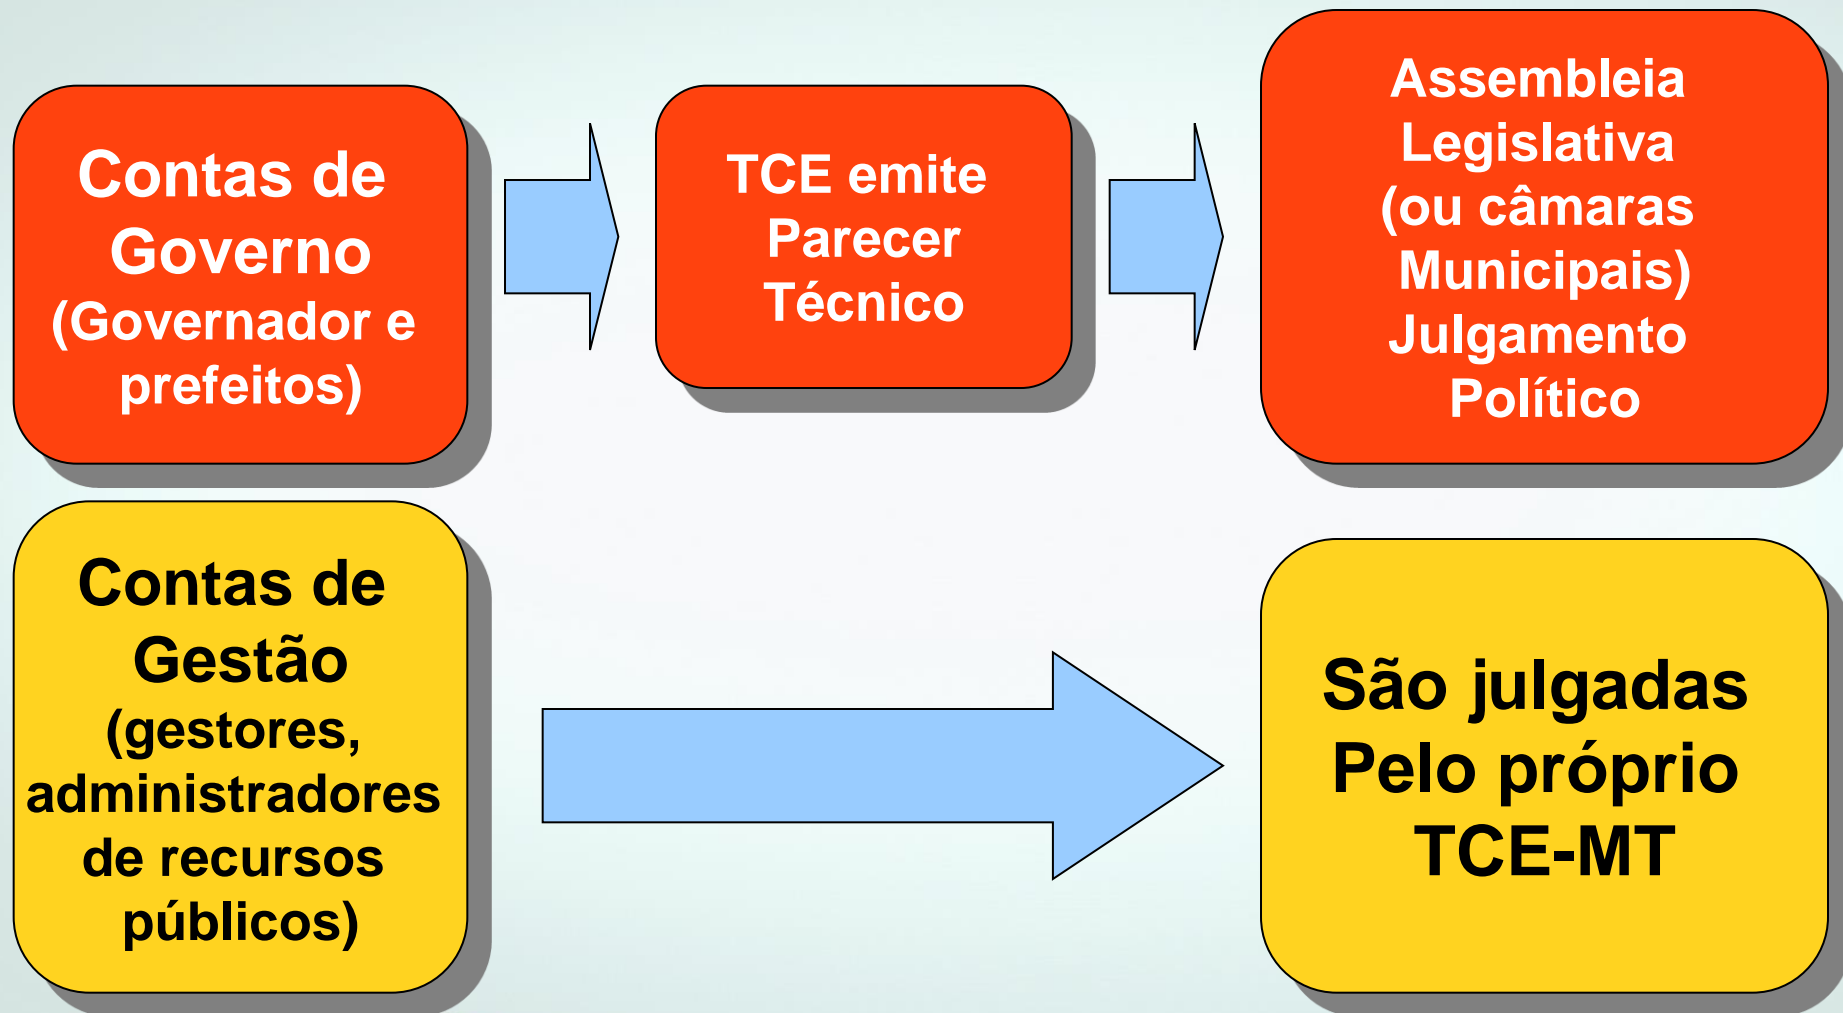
Contas de Governo (Governador e prefeitos)

TCE emite Parecer Técnico

Assembleia Legislativa (ou câmaras Municipais) Julgamento Político

Contas de Gestão (gestores, administradores de recursos públicos)

São julgadas Pelo próprio TCE-MT